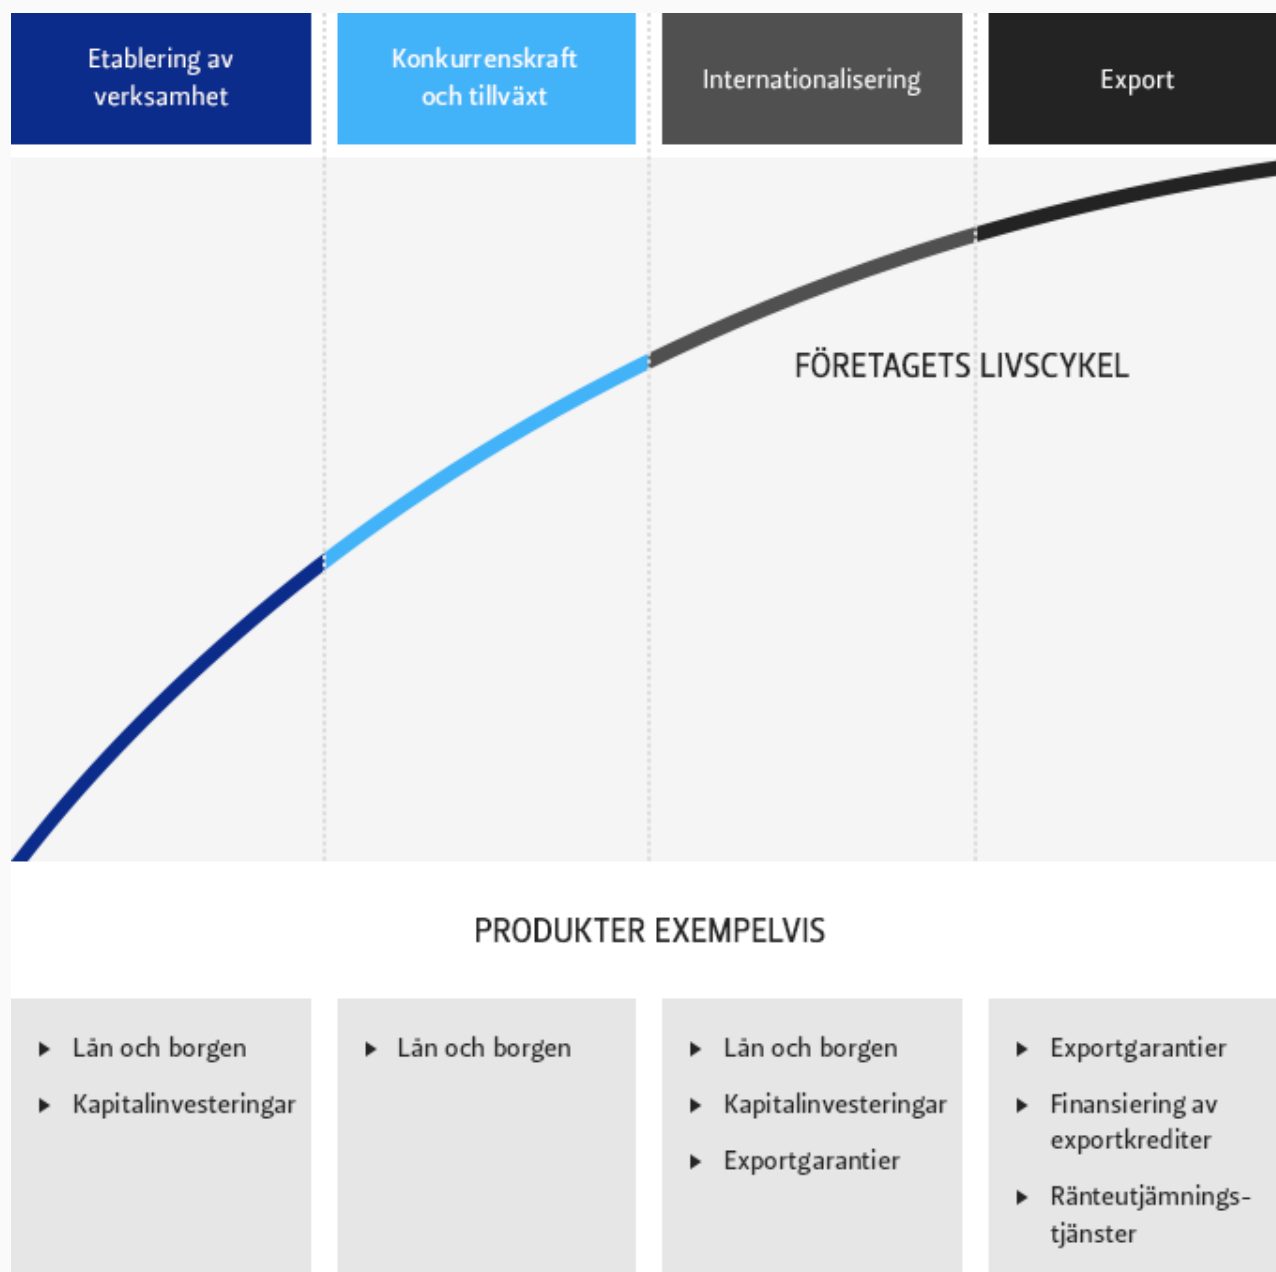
Etablering av verksamhet

Konkurrenskraft och tillväxt

Internationalisering

Export

FÖRETAGETS LIVSCYKEL

PRODUKTER EXEMPELVIS

- Lån och borgen
- Kapitalinvesteringar

- Lån och borgen

- Lån och borgen
- Kapitalinvesteringar
- Exportgarantier

- Exportgarantier
- Finansiering av exportkrediter
- Ränteutjämnings-tjänster